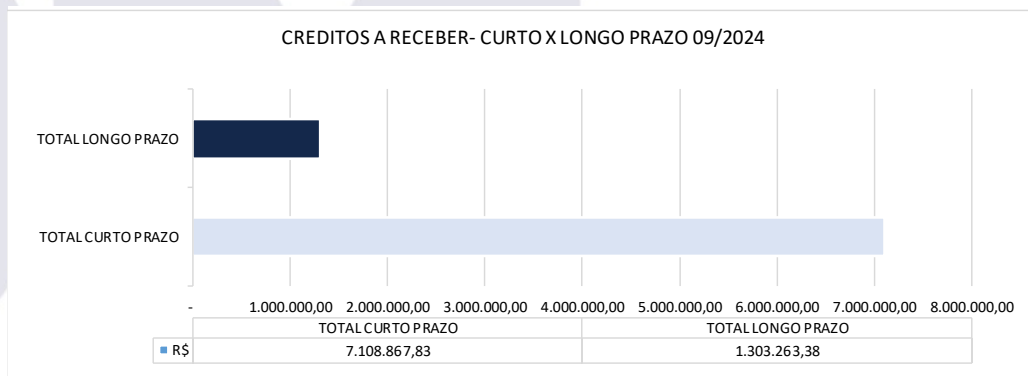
CREDITOS A RECEBER- CURTO X LONGO PRAZO 09/2024

TOTAL LONGO PRAZO

TOTAL CURTO PRAZO

- 1.000.000,00 2.000.000,00 3.000.000,00 4.000.000,00 5.000.000,00 6.000.000,00 7.000.000,00 8.000.000,00

| | TOTAL CURTO PRAZO | TOTAL LONGO PRAZO |
|---|---|---|
| R$ | 7.108.867,83 | 1.303.263,38 |